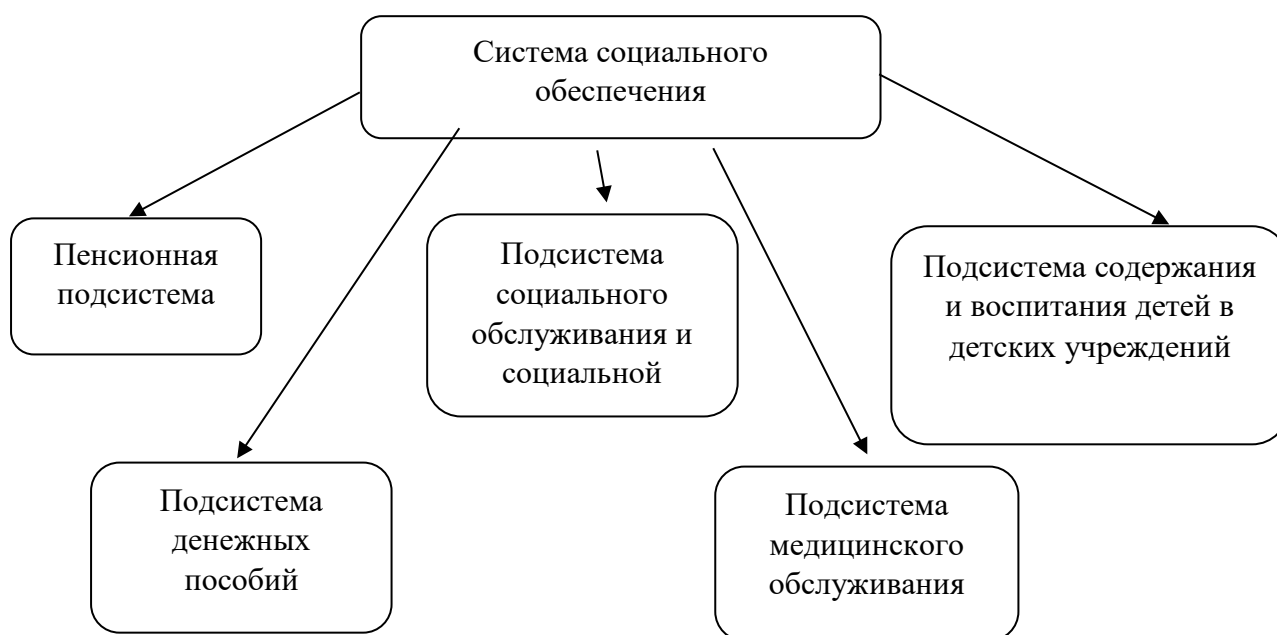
Система социального обеспечения

Пенсионная подсистема

Подсистема социального обслуживания и социальной

Подсистема содержания и воспитания детей в детских учреждений

Подсистема денежных пособий

Подсистема медицинского обслуживания